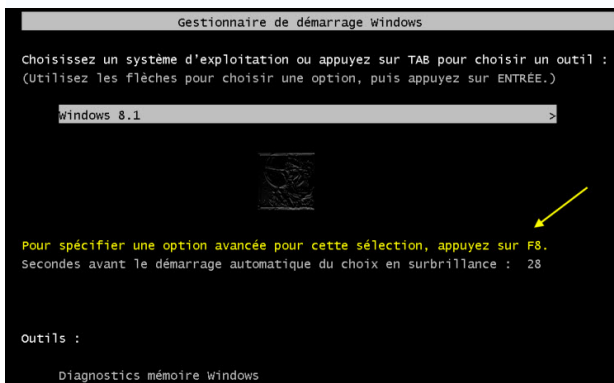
Gestionnaire de démarrage Windows

Choisissez un système d'exploitation ou appuyez sur TAB pour choisir un outil :
(Utilisez les flèches pour choisir une option, puis appuyez sur ENTRÉE.)

Windows 8.1 >

Pour spécifier une option avancée pour cette sélection, appuyez sur F8.
Secondes avant le démarrage automatique du choix en surbrillance : 28

Outils :

Diagnostics mémoire Windows